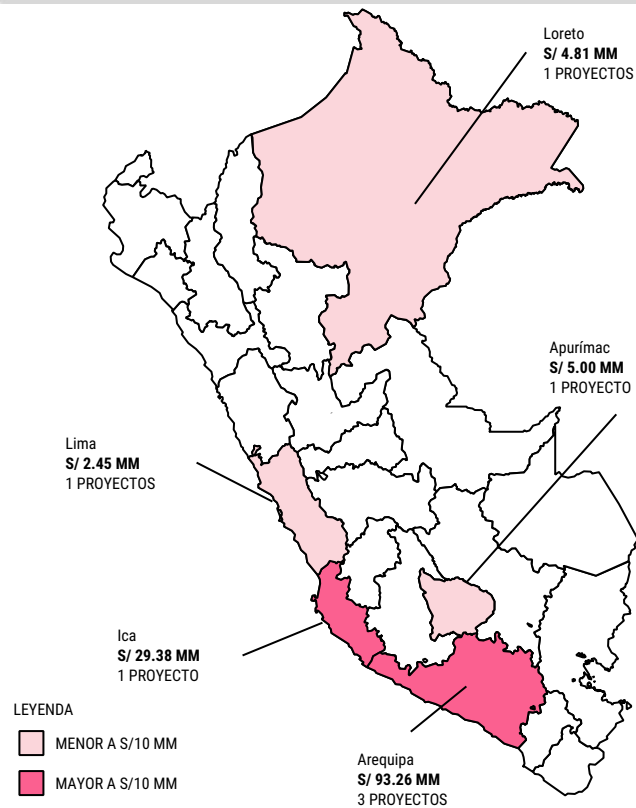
Loreto
**S/ 4.81 MM**
1 PROYECTOS

Apurímac
**S/ 5.00 MM**
1 PROYECTO

Lima
**S/ 2.45 MM**
1 PROYECTOS

Ica
**S/ 29.38 MM**
1 PROYECTO

LEYENDA
MENOR A S/10 MM
MAYOR A S/10 MM

Arequipa
**S/ 93.26 MM**
3 PROYECTOS